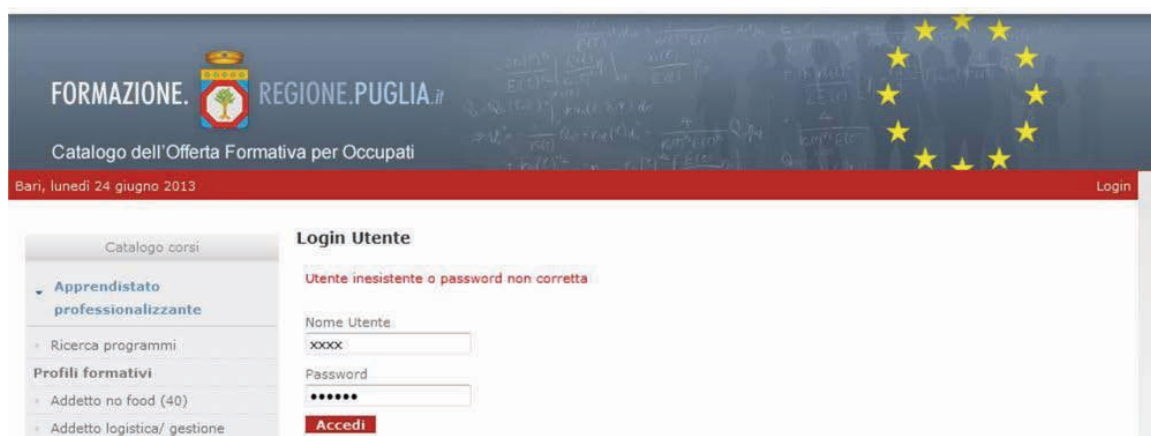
FORMAZIONE. REGIONE.PUGLIA.it

Catalogo dell'Offerta Formativa per Occupati

Bari, lunedì 24 giugno 2013

Login

Catalogo corsi

Apprendistato professionalizzante

Ricerca programmi

Profili formativi

Addetto no food (40)

Addetto logistica/ gestione

Login Utente

Utente inesistente o password non corretta

Nome Utente

xxxx

Password

••••••

Accedi